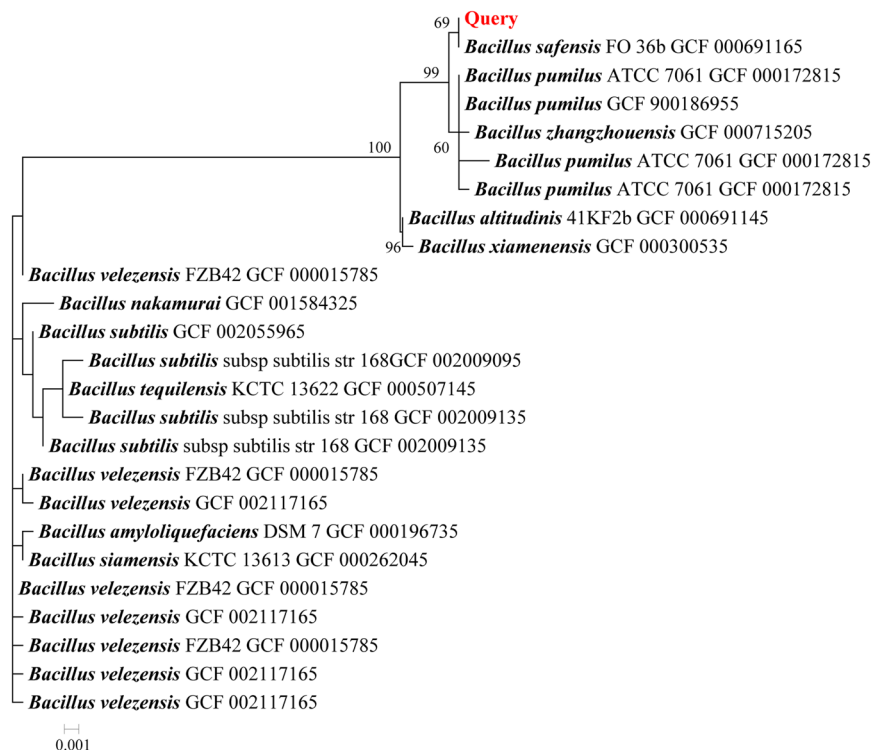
69 Query
Bacillus safensis FO 36b GCF 000691165
99 Bacillus pumilus ATCC 7061 GCF 000172815
Bacillus pumilus GCF 900186955
Bacillus zhangzhouensis GCF 000715205
60 Bacillus pumilus ATCC 7061 GCF 000172815
Bacillus pumilus ATCC 7061 GCF 000172815
100
Bacillus altitudinis 41KF2b GCF 000691145
96 Bacillus xiamenensis GCF 000300535
Bacillus velezensis FZB42 GCF 000015785
Bacillus nakamurai GCF 001584325
Bacillus subtilis GCF 002055965
Bacillus subtilis subsp subtilis str 168GCF 002009095
Bacillus tequilensis KCTC 13622 GCF 000507145
Bacillus subtilis subsp subtilis str 168 GCF 002009135
Bacillus subtilis subsp subtilis str 168 GCF 002009135
Bacillus velezensis FZB42 GCF 000015785
Bacillus velezensis GCF 002117165
Bacillus amyloliquefaciens DSM 7 GCF 000196735
Bacillus siamensis KCTC 13613 GCF 000262045
Bacillus velezensis FZB42 GCF 000015785
Bacillus velezensis GCF 002117165
Bacillus velezensis FZB42 GCF 000015785
Bacillus velezensis GCF 002117165
Bacillus velezensis GCF 002117165
0.001